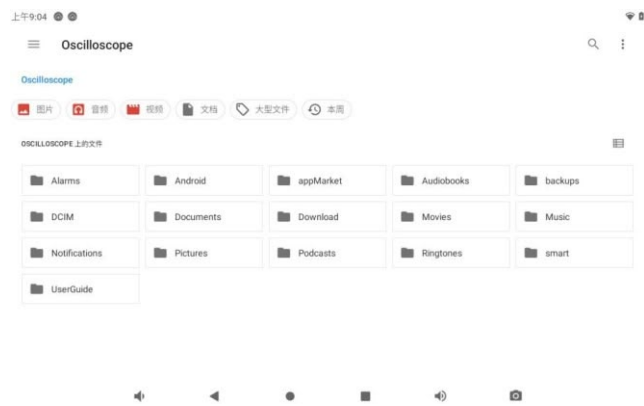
上午9:04

Oscilloscope

Oscilloscope

图片 音频 视频 文档 大型文件 本周

OSCILLOSCOPE 上的文件

Alarms
Android
appMarket
Audiobooks
backups
DCIM
Documents
Download
Movies
Music
Notifications
Pictures
Podcasts
Ringtones
smart
UserGuide